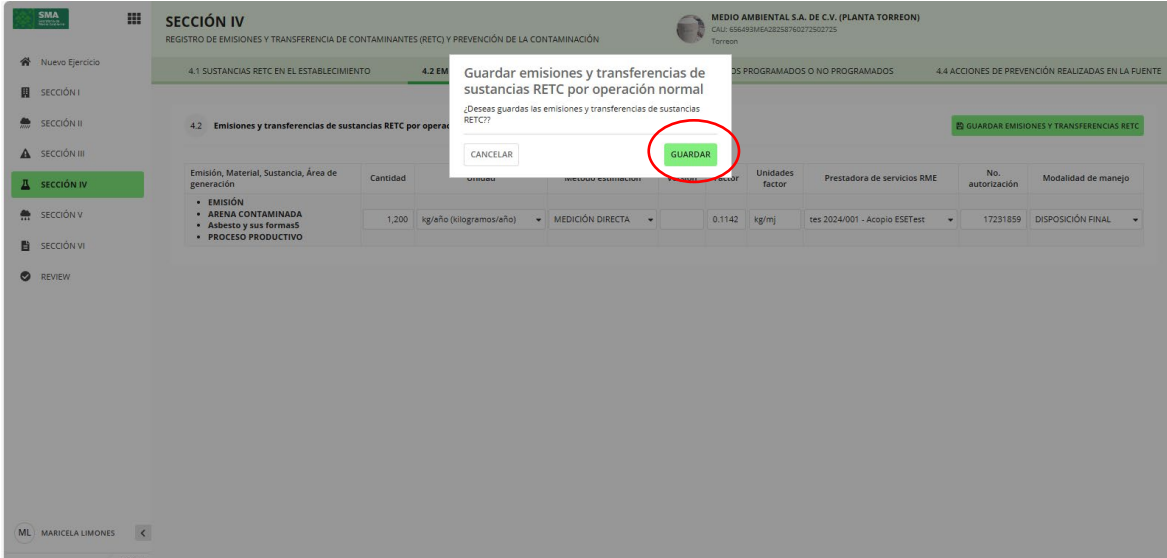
SMA

SECCIÓN IV
REGISTRO DE EMISIONES Y TRANSFERENCIA DE CONTAMINANTES (RETC) Y PREVENCIÓN DE LA CONTAMINACIÓN

MEDIO AMBIENTAL S.A. DE C.V. (PLANTA TORREON)
CAU: 656493MEA28258760272502725
Torreon

Nuevo Ejercicio
SECCIÓN I
SECCIÓN II
SECCIÓN III
SECCIÓN IV
SECCIÓN V
SECCIÓN VI
REVIEW

4.1 SUSTANCIAS RETC EN EL ESTABLECIMIENTO
4.2 EM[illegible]
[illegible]OS PROGRAMADOS O NO PROGRAMADOS
4.4 ACCIONES DE PREVENCIÓN REALIZADAS EN LA FUENTE

4.2 Emisiones y transferencias de sustancias RETC por operac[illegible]

GUARDAR EMISIONES Y TRANSFERENCIAS RETC

| Emisión, Material, Sustancia, Área de generación | Cantidad | Unidad | Método estimación | Versión | Factor | Unidades factor | Prestadora de servicios RME | No. autorización | Modalidad de manejo |
|---|---|---|---|---|---|---|---|---|---|
| • EMISIÓN • ARENA CONTAMINADA • Asbesto y sus formas5 • PROCESO PRODUCTIVO | 1,200 | kg/año (kilogramos/año) | MEDICIÓN DIRECTA | | 0.1142 | kg/mj | tes 2024/001 - Acopio ESETest | 17231859 | DISPOSICIÓN FINAL |

Guardar emisiones y transferencias de sustancias RETC por operación normal
¿Deseas guardas las emisiones y transferencias de sustancias RETC??
CANCELAR
GUARDAR

ML MARICELA LIMONES